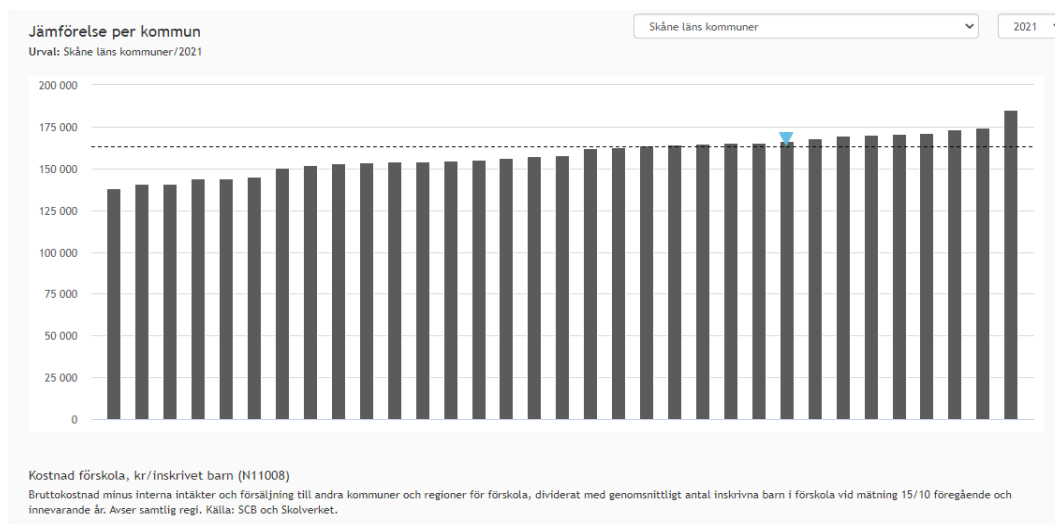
Jämförelse per kommun
Urval: Skåne läns kommuner/2021

Skåne läns kommuner

2021

200 000
175 000
150 000
125 000
100 000
75 000
50 000
25 000
0

Kostnad förskola, kr/inskrivet barn (N11008)
Bruttokostnad minus interna intäkter och försäljning till andra kommuner och regioner för förskola, dividerat med genomsnittligt antal inskrivna barn i förskola vid mätning 15/10 föregående och innevarande år. Avser samtlig regi. Källa: SCB och Skolverket.